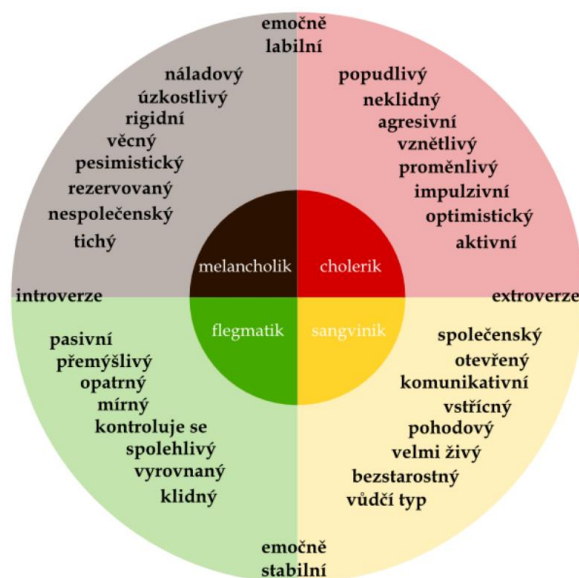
emočně labilní

náladový
úzkostlivý
rigidní
věcný
pesimistický
rezervovaný
nespolečenský
tichý

popudlivý
neklidný
agresivní
vznětlivý
proměnlivý
impulzivní
optimistický
aktivní

melancholik
cholerik
flegmatik
sangvinik

introverze
extroverze

pasivní
přemýšlivý
opatrný
mírný
kontroluje se
spolehlivý
vyrovnaný
klidný

společenský
otevřený
komunikativní
vstřícný
pohodový
velmi živý
bezstarostný
vůdčí typ

emočně stabilní